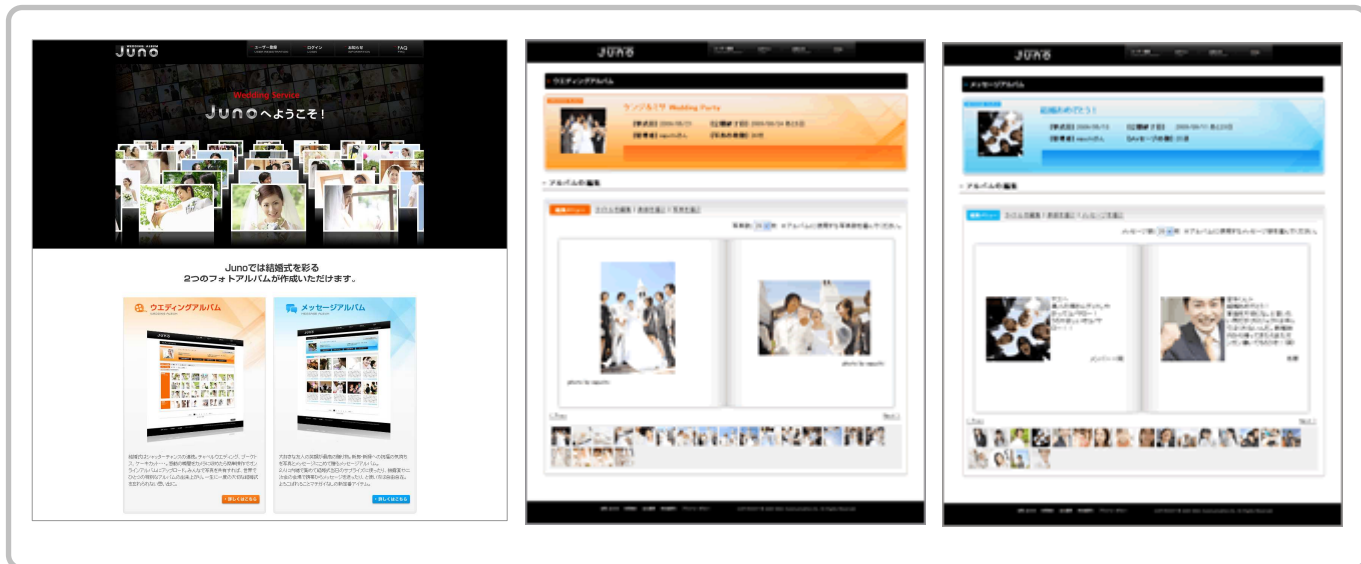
Juno

ユーザー登録 ログイン お知らせ FAQ

Wedding Service

Junoへようこそ!

Junoでは結婚式を彩る
2つのフォトアルバムが作成いただけます。

ウエディングアルバム

メッセージアルバム

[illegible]

詳しくはこちら

詳しくはこちら

Juno

ウエディングアルバム

ケンジ&ミサ Wedding Party

アルバムの編集

Juno

メッセージアルバム

結婚おめでとう!

アルバムの編集